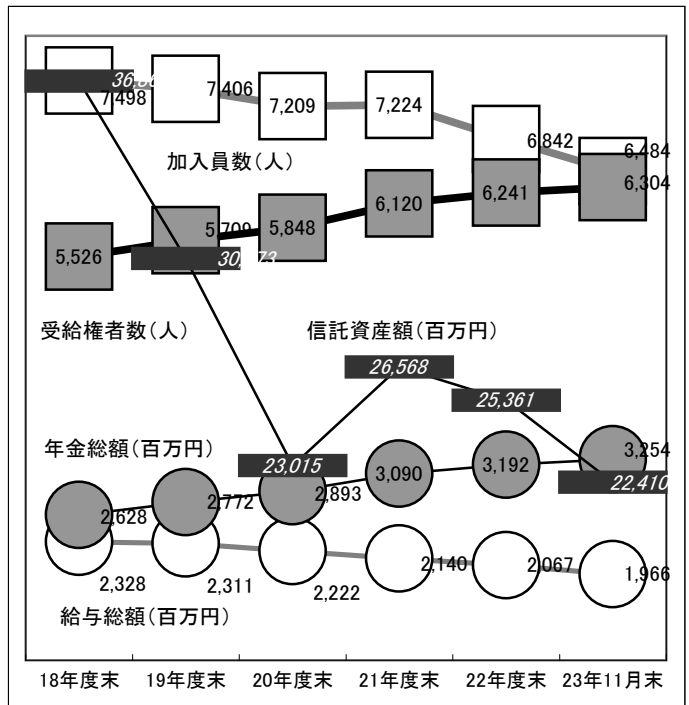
36,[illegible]
7,498
7,406
7,209
7,224
6,842
6,484
加入員数(人)
5,526
5,709
5,848
6,120
6,241
6,304
30,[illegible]73
受給権者数(人)
信託資産額(百万円)
26,568
25,361
年金総額(百万円)
23,015
3,254
22,410
2,628
2,772
2,893
3,090
3,192
2,328
2,311
2,222
2,140
2,067
1,966
給与総額(百万円)
18年度末
19年度末
20年度末
21年度末
22年度末
23年11月末